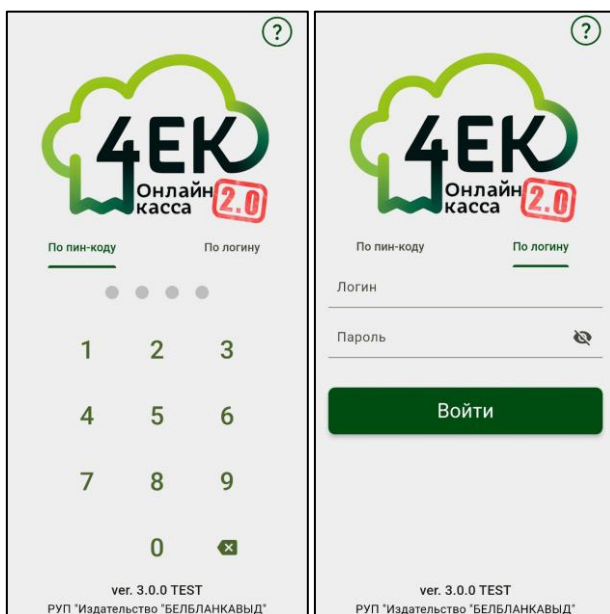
?

4ЕК
Онлайн касса 2.0

По пин-коду
По логину

1 2 3
4 5 6
7 8 9
0

ver. 3.0.0 TEST
РУП "Издательство "БЕЛБЛАНКАВЫД"

?

4ЕК
Онлайн касса 2.0

По пин-коду
По логину

Логин
Пароль

Войти

ver. 3.0.0 TEST
РУП "Издательство "БЕЛБЛАНКАВЫД"